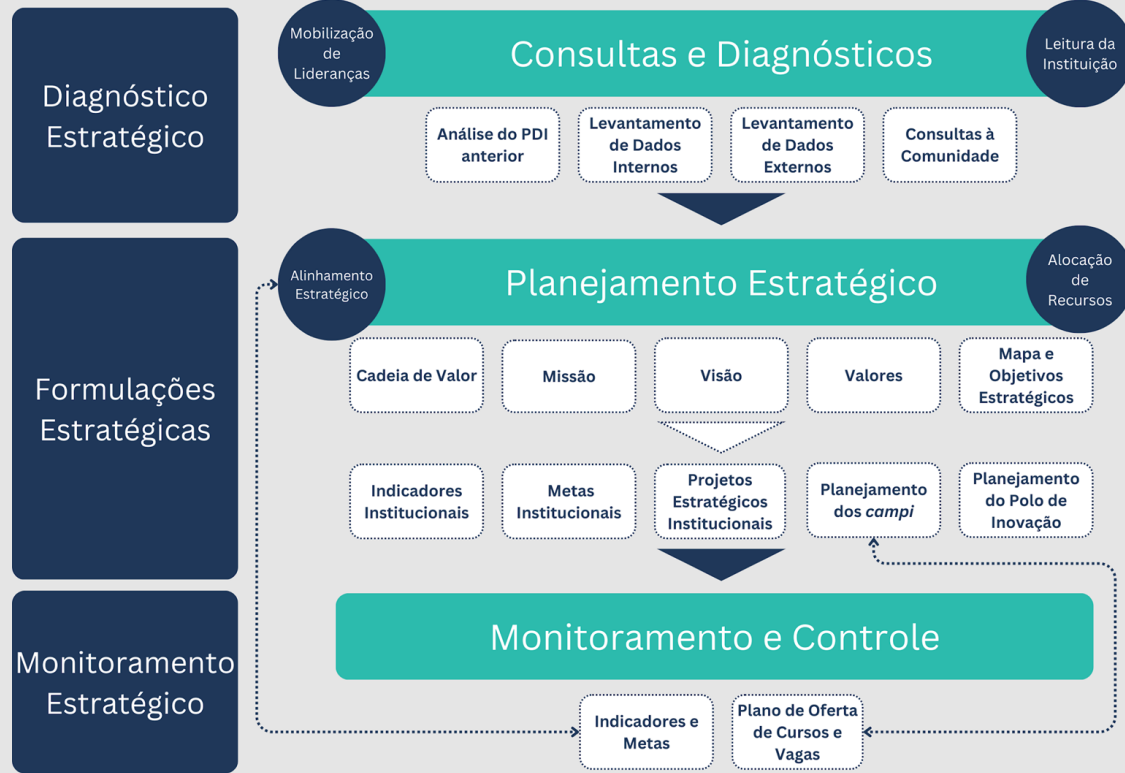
Diagnóstico Estratégico

Mobilização de Lideranças

Consultas e Diagnósticos

Leitura da Instituição

Análise do PDI anterior

Levantamento de Dados Internos

Levantamento de Dados Externos

Consultas à Comunidade

Formulações Estratégicas

Alinhamento Estratégico

Planejamento Estratégico

Alocação de Recursos

Cadeia de Valor

Missão

Visão

Valores

Mapa e Objetivos Estratégicos

Indicadores Institucionais

Metas Institucionais

Projetos Estratégicos Institucionais

Planejamento dos *campi*

Planejamento do Polo de Inovação

Monitoramento Estratégico

Monitoramento e Controle

Indicadores e Metas

Plano de Oferta de Cursos e Vagas